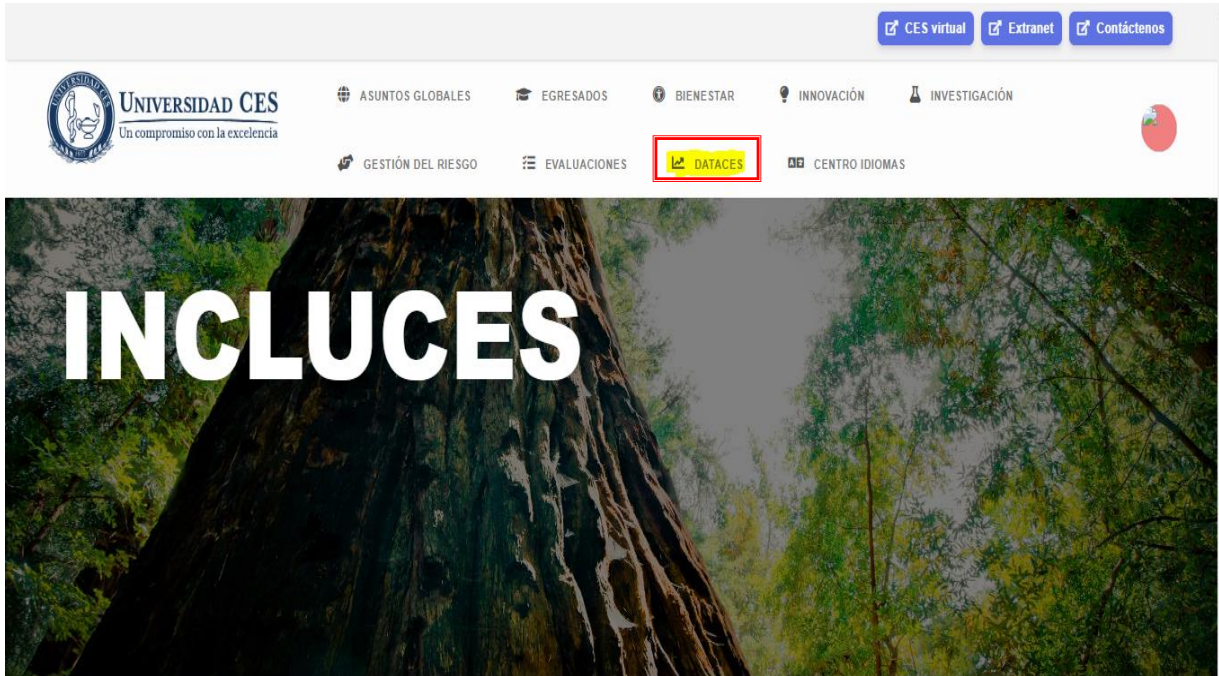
CES virtual Extranet Contáctenos

UNIVERSIDAD CES
Un compromiso con la excelencia

ASUNTOS GLOBALES EGRESADOS BIENESTAR INNOVACIÓN INVESTIGACIÓN

GESTIÓN DEL RIESGO EVALUACIONES DATACES CENTRO IDIOMAS

INCLUCES